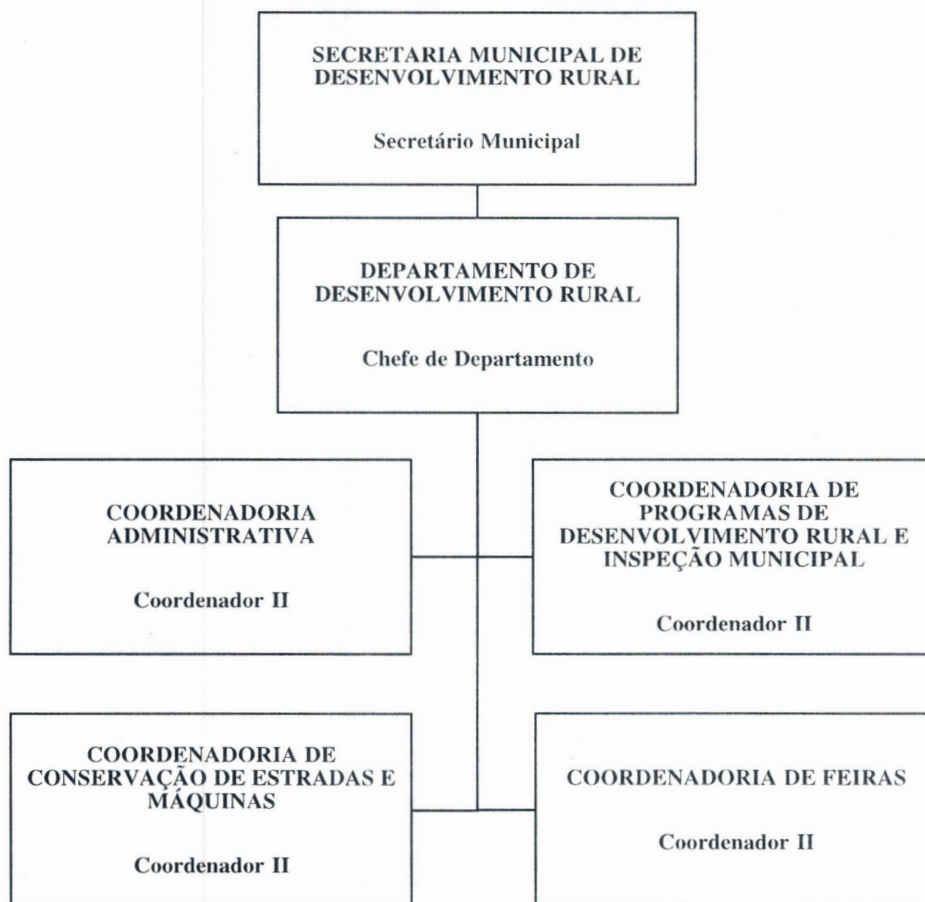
SECRETARIA MUNICIPAL DE DESENVOLVIMENTO RURAL

Secretário Municipal

DEPARTAMENTO DE DESENVOLVIMENTO RURAL

Chefe de Departamento

COORDENADORIA ADMINISTRATIVA

Coordenador II

COORDENADORIA DE PROGRAMAS DE DESENVOLVIMENTO RURAL E INSPEÇÃO MUNICIPAL

Coordenador II

COORDENADORIA DE CONSERVAÇÃO DE ESTRADAS E MÁQUINAS

Coordenador II

COORDENADORIA DE FEIRAS

Coordenador II